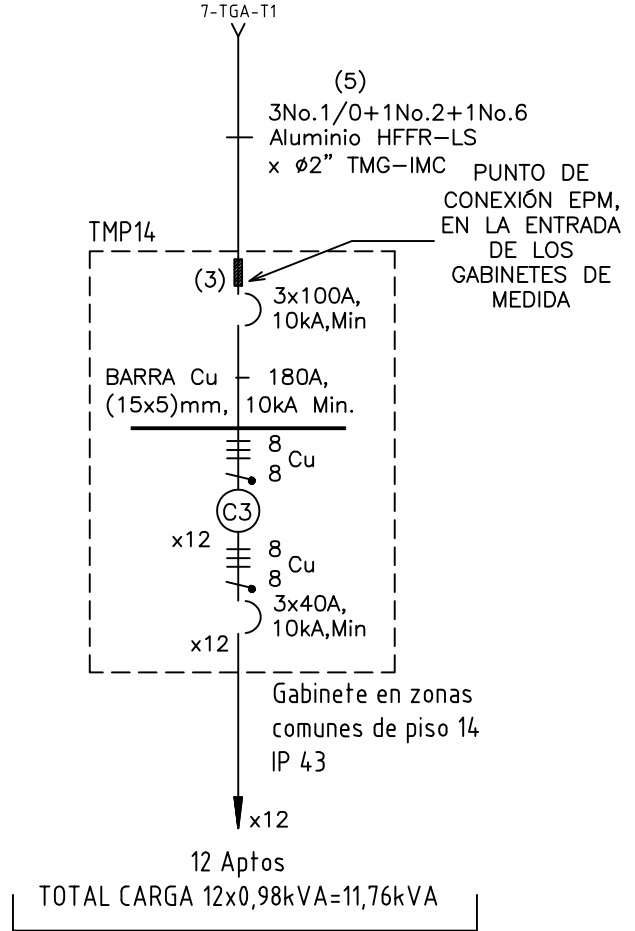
7-TGA-T1

(5)
3No.1/0+1No.2+1No.6
Aluminio HFFR–LS
x ø2" TMG–IMC

PUNTO DE CONEXIÓN EPM, EN LA ENTRADA DE LOS GABINETES DE MEDIDA

TMP14

(3)
3x100A,
10kA,Min

BARRA Cu
(15x5)mm,
180A,
10kA Min.

8
8
Cu

C3

x12

8
8
Cu

3x40A,
10kA,Min

x12

Gabinete en zonas comunes de piso 14
IP 43

x12

12 Aptos
TOTAL CARGA 12x0,98kVA=11,76kVA